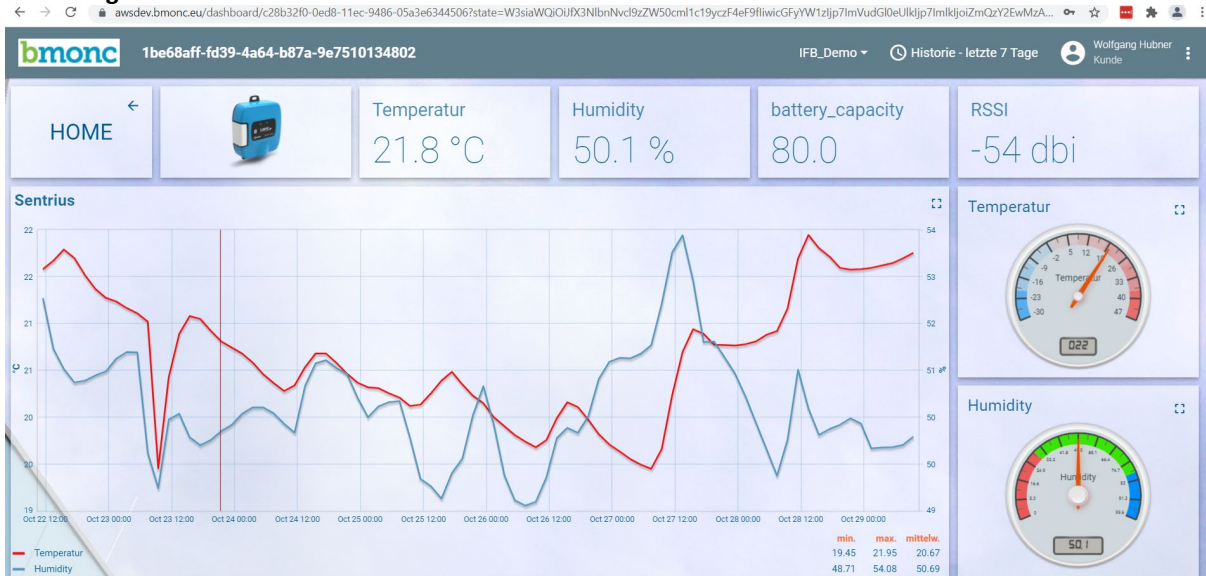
awsdev.bmonc.eu/dashboard/c28b32f0-0ed8-11ec-9486-05a3e6344506?state=W3siaWQiOiJfX3NlbnNvcl9zZW50cml1c19yczF4eF9fliwicGFyYW1zljp7ImVudGl0eUlkljp7ImlkljoiZmQzY2EwMzA...

bmonc 1be68aff-fd39-4a64-b87a-9e7510134802

IFB_Demo Historie - letzte 7 Tage Wolfgang Hubner Kunde

HOME

Temperatur
21.8 °C

Humidity
50.1 %

battery_capacity
80.0

RSSI
-54 dbi

Sentrius

22
22
21
21
20
20
19

54
53
52
51
50
49

Oct 22 12:00 Oct 23 00:00 Oct 23 12:00 Oct 24 00:00 Oct 24 12:00 Oct 25 00:00 Oct 25 12:00 Oct 26 00:00 Oct 26 12:00 Oct 27 00:00 Oct 27 12:00 Oct 28 00:00 Oct 28 12:00 Oct 29 00:00

| | min. | max. | mittelw. |
|---|---|---|---|
| Temperatur | 19.45 | 21.95 | 20.67 |
| Humidity | 48.71 | 54.08 | 50.69 |

Temperatur
-2 5 12 19 -9 26 -16 33 -23 40 -30 47
Temperatur
022

Humidity
Humidity
50.1